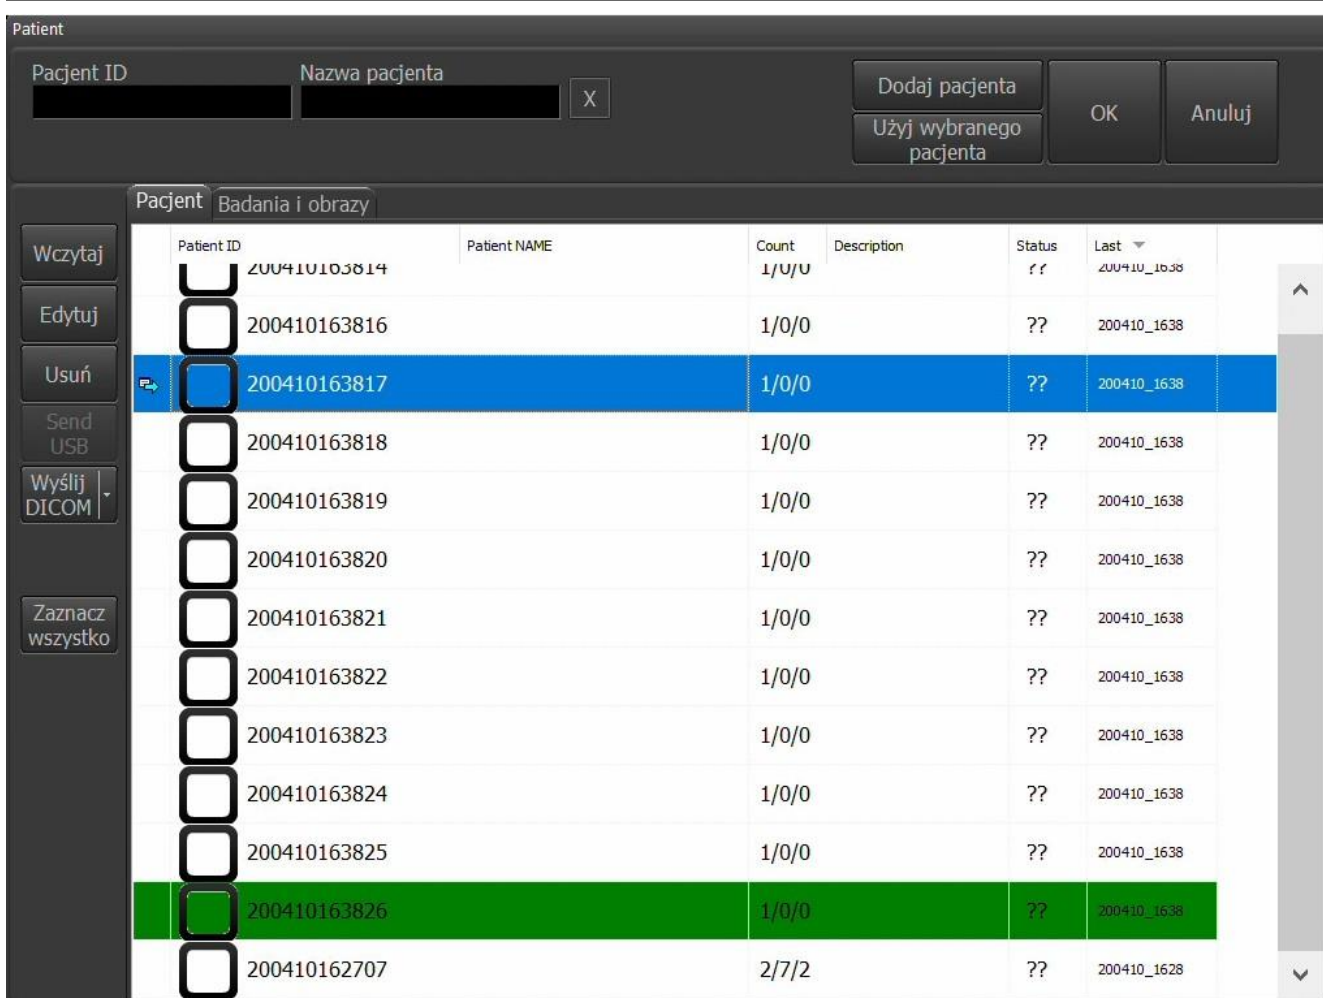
Patient

Pacjent ID

Nazwa pacjenta

X

Dodaj pacjenta

Użyj wybranego pacjenta

OK

Anuluj

Pacjent

Badania i obrazy

Wczytaj

Edytuj

Usuń

Send USB

Wyślij DICOM

Zaznacz wszystko

| Patient ID | Patient NAME | Count | Description | Status | Last |
|---|---|---|---|---|---|
| 200410163814 | | 1/0/0 | | ?? | 200410_1638 |
| 200410163816 | | 1/0/0 | | ?? | 200410_1638 |
| 200410163817 | | 1/0/0 | | ?? | 200410_1638 |
| 200410163818 | | 1/0/0 | | ?? | 200410_1638 |
| 200410163819 | | 1/0/0 | | ?? | 200410_1638 |
| 200410163820 | | 1/0/0 | | ?? | 200410_1638 |
| 200410163821 | | 1/0/0 | | ?? | 200410_1638 |
| 200410163822 | | 1/0/0 | | ?? | 200410_1638 |
| 200410163823 | | 1/0/0 | | ?? | 200410_1638 |
| 200410163824 | | 1/0/0 | | ?? | 200410_1638 |
| 200410163825 | | 1/0/0 | | ?? | 200410_1638 |
| 200410163826 | | 1/0/0 | | ?? | 200410_1638 |
| 200410162707 | | 2/7/2 | | ?? | 200410_1628 |